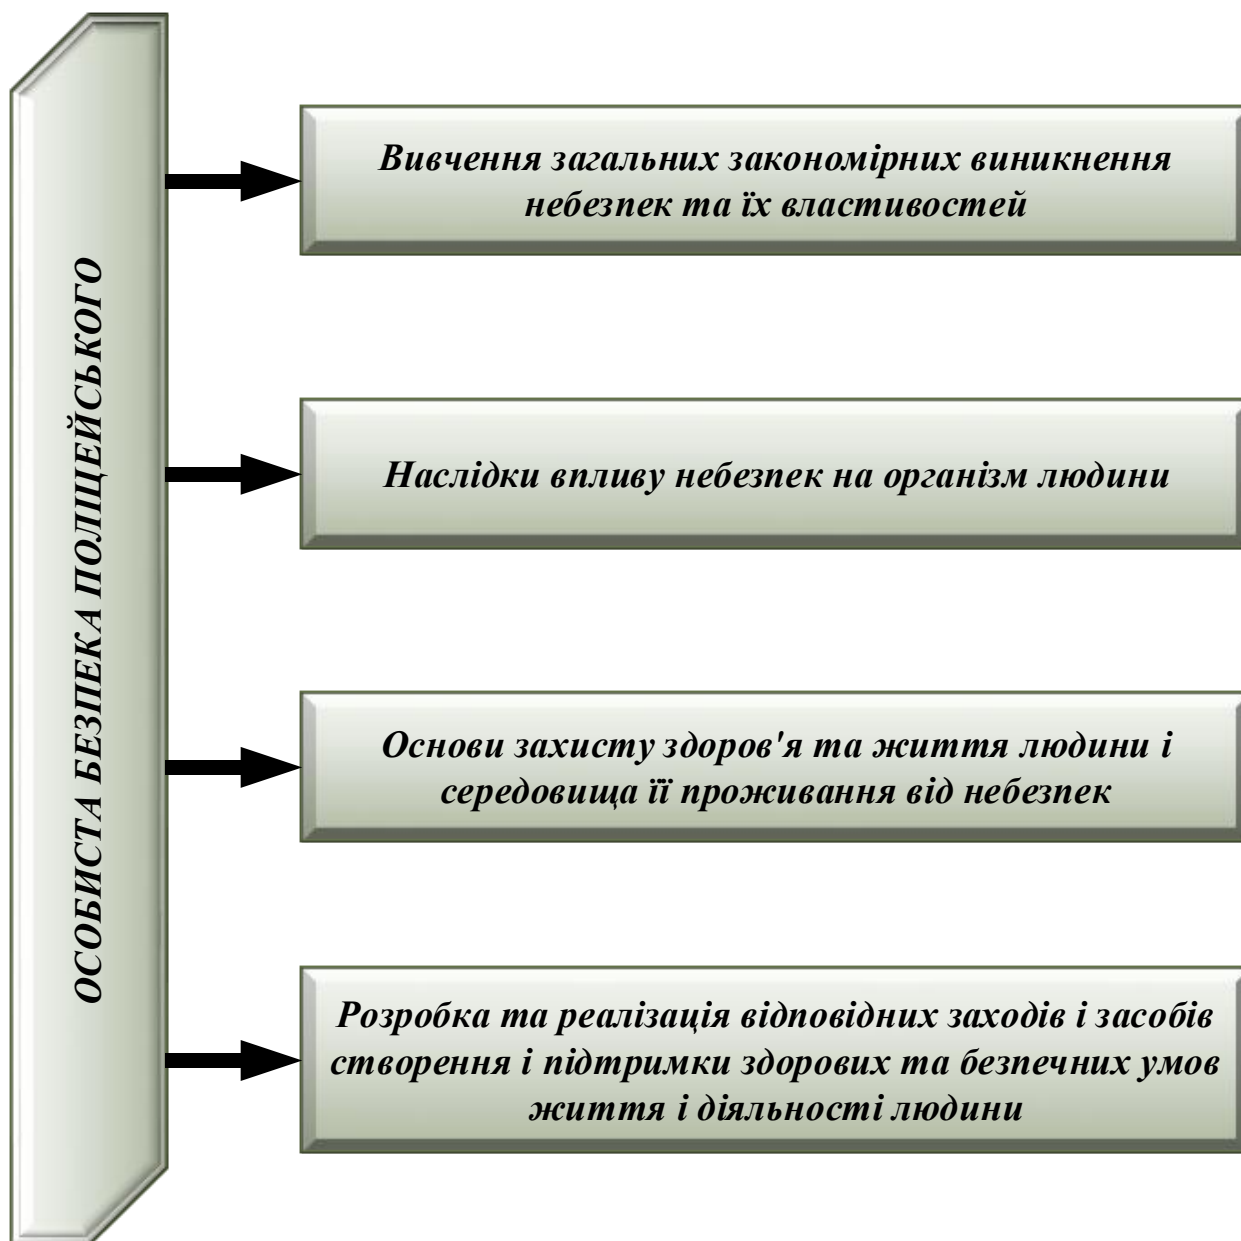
ОСОБИСТА БЕЗПЕКА ПОЛІЦЕЙСЬКОГО

Вивчення загальних закономірних виникнення небезпек та їх властивостей

Наслідки впливу небезпек на організм людини

Основи захисту здоров'я та життя людини і середовища її проживання від небезпек

Розробка та реалізація відповідних заходів і засобів створення і підтримки здорових та безпечних умов життя і діяльності людини